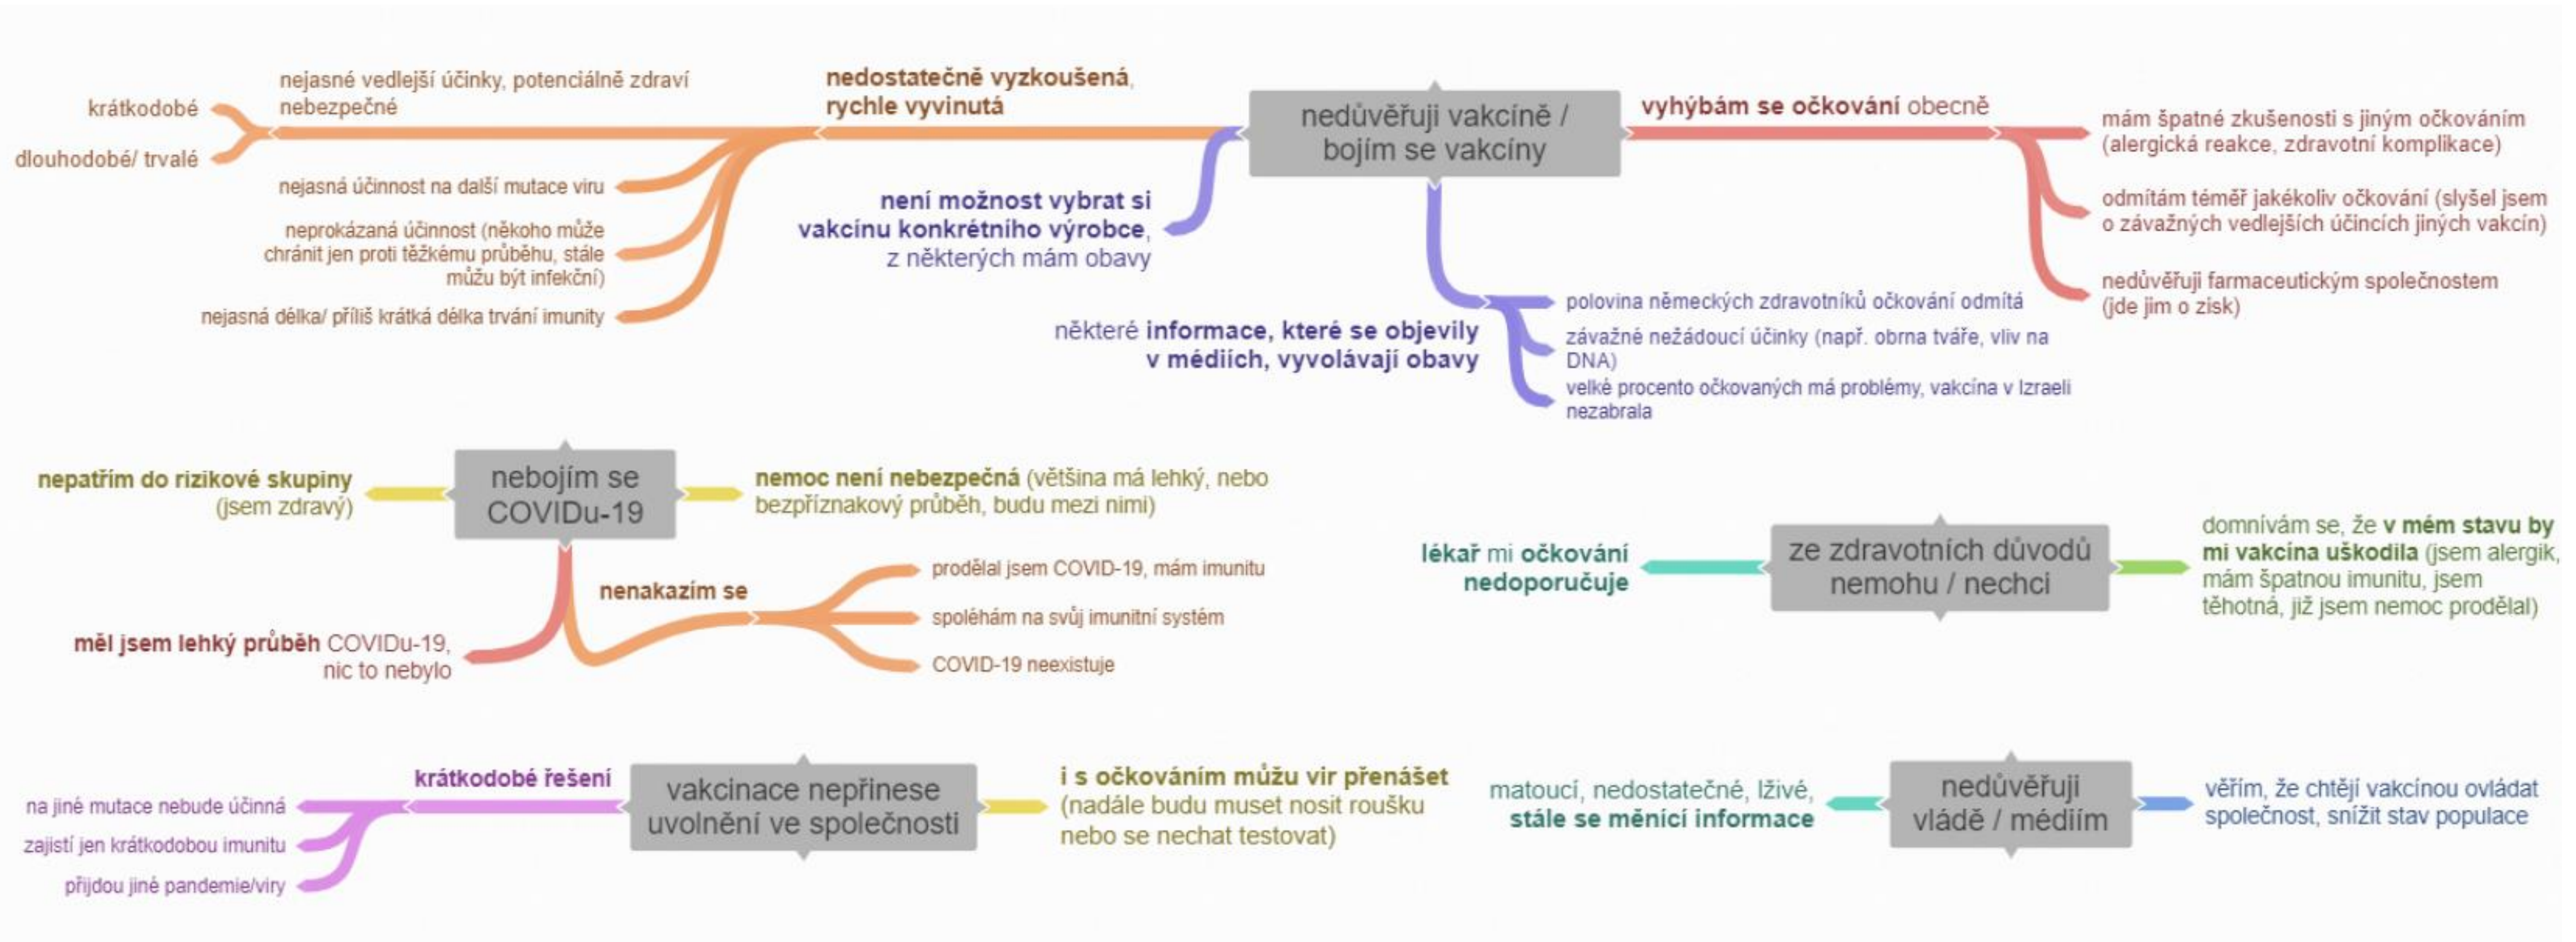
nedůvěřuji vakcíně / bojím se vakcíny

nedostatečně vyzkoušená, rychle vyvinutá

nejasné vedlejší účinky, potenciálně zdraví nebezpečné

krátkodobé

dlouhodobé/ trvalé

nejasná účinnost na další mutace viru

neprokázaná účinnost (někoho může chránit jen proti těžkému průběhu, stále můžu být infekční)

nejasná délka/ příliš krátká délka trvání imunity

není možnost vybrat si vakcínu konkrétního výrobce, z některých mám obavy

některé informace, které se objevily v médiích, vyvolávají obavy

polovina německých zdravotníků očkování odmítá

závažné nežádoucí účinky (např. obrna tváře, vliv na DNA)

velké procento očkovaných má problémy, vakcína v Izraeli nezabrala

vyhýbám se očkování obecně

mám špatné zkušenosti s jiným očkováním (alergická reakce, zdravotní komplikace)

odmítám téměř jakékoliv očkování (slyšel jsem o závažných vedlejších účincích jiných vakcín)

nedůvěřuji farmaceutickým společnostem (jde jim o zisk)

nebojím se COVIDu-19

nepatřím do rizikové skupiny (jsem zdravý)

nemoc není nebezpečná (většina má lehký, nebo bezpříznakový průběh, budu mezi nimi)

nenakazím se

prodělal jsem COVID-19, mám imunitu

spoléhám na svůj imunitní systém

COVID-19 neexistuje

měl jsem lehký průběh COVIDu-19, nic to nebylo

ze zdravotních důvodů nemohu / nechci

lékař mi očkování nedoporučuje

domnívám se, že v mém stavu by mi vakcína uškodila (jsem alergik, mám špatnou imunitu, jsem těhotná, již jsem nemoc prodělal)

vakcinace nepřinese uvolnění ve společnosti

krátkodobé řešení

na jiné mutace nebude účinná

zajistí jen krátkodobou imunitu

přijdou jiné pandemie/viry

i s očkováním můžu vir přenášet (nadále budu muset nosit roušku nebo se nechat testovat)

nedůvěřuji vládě / médiím

matoucí, nedostatečné, lživé, stále se měnící informace

věřím, že chtějí vakcínou ovládat společnost, snížit stav populace